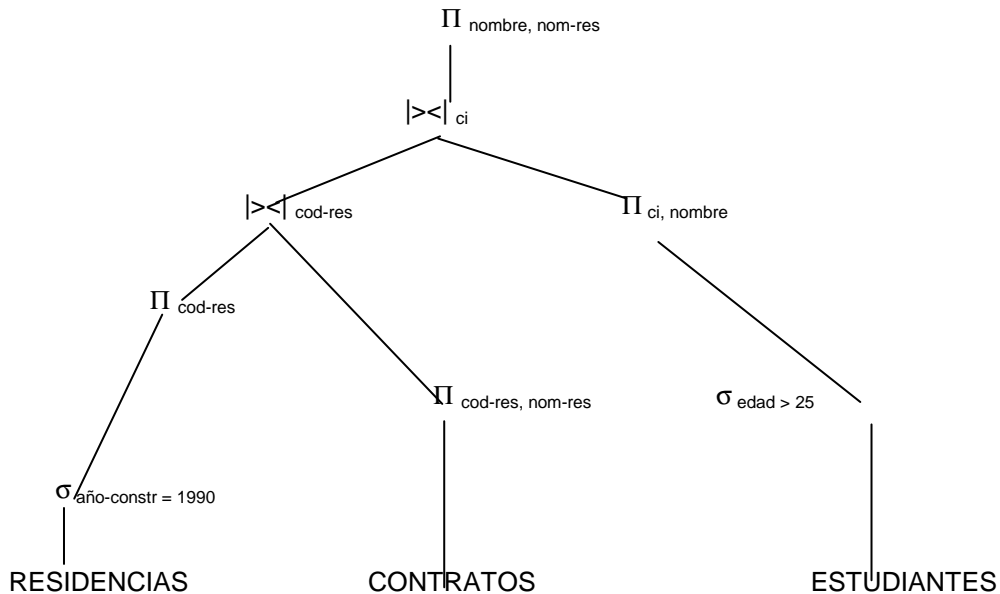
$\Pi_{\text{nombre, nom-res}}$

$|><|_{\text{ci}}$

$|><|_{\text{cod-res}}$

$\Pi_{\text{ci, nombre}}$

$\Pi_{\text{cod-res}}$

$\Pi_{\text{cod-res, nom-res}}$

$\sigma_{\text{edad > 25}}$

$\sigma_{\text{año-constr = 1990}}$

RESIDENCIAS

CONTRATOS

ESTUDIANTES